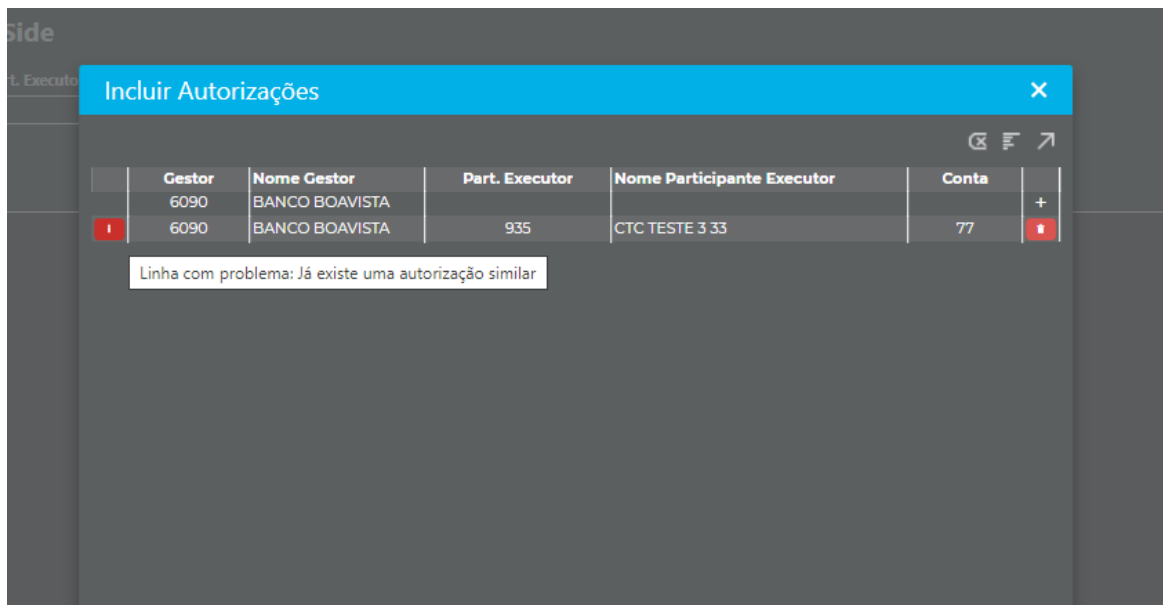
Side

rt. Executo

Incluir Autorizações ×

| | Gestor | Nome Gestor | Part. Executor | Nome Participante Executor | Conta | |
|---|---|---|---|---|---|---|
| | 6090 | BANCO BOAVISTA | | | | + |
| ! | 6090 | BANCO BOAVISTA | 935 | CTC TESTE 3 33 | 77 | |

Linha com problema: Já existe uma autorização similar